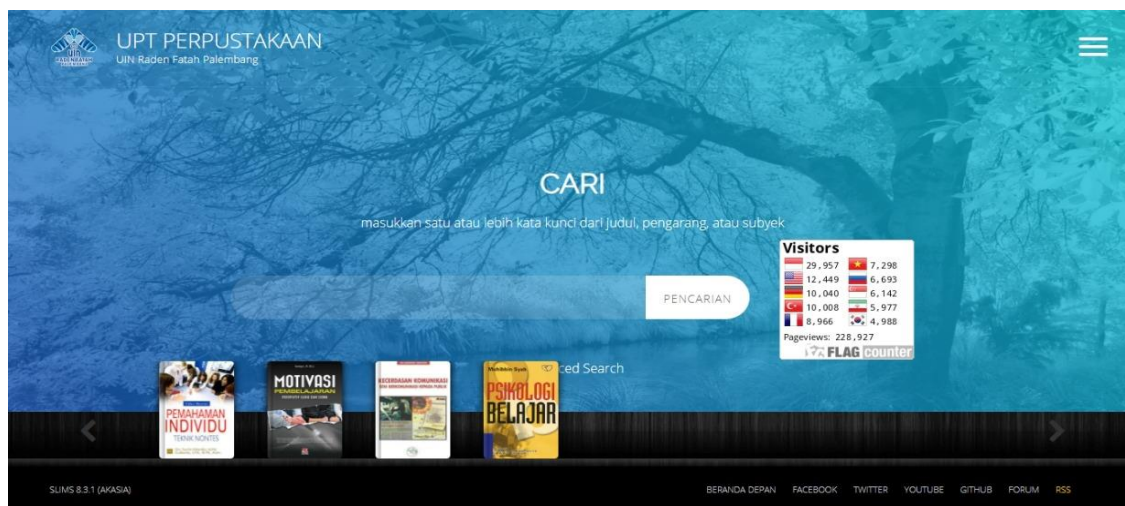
UPT PERPUSTAKAAN
UIN Raden Fatah Palembang

CARI

masukkan satu atau lebih kata kunci dari judul, pengarang, atau subyek

PENCARIAN

Visitors

| | | | |
|---|---|---|---|
| 29,957 | | 7,298 | |
| 12,449 | | 6,693 | |
| 10,040 | | 6,142 | |
| 10,008 | | 5,977 | |
| 8,966 | | 4,988 | |

Pageviews: 228,927
FLAG counter

ced Search

PEMAHAMAN INDIVIDU TEKNIK NONTES

MOTIVASI PEMBELAJARAN

KECERDASAN KOMUNIKASI

Muhibbin Syah PSIKOLOGI BELAJAR

SLIMS 8.3.1 (AKASIA)

BERANDA DEPAN FACEBOOK TWITTER YOUTUBE GITHUB FORUM RSS